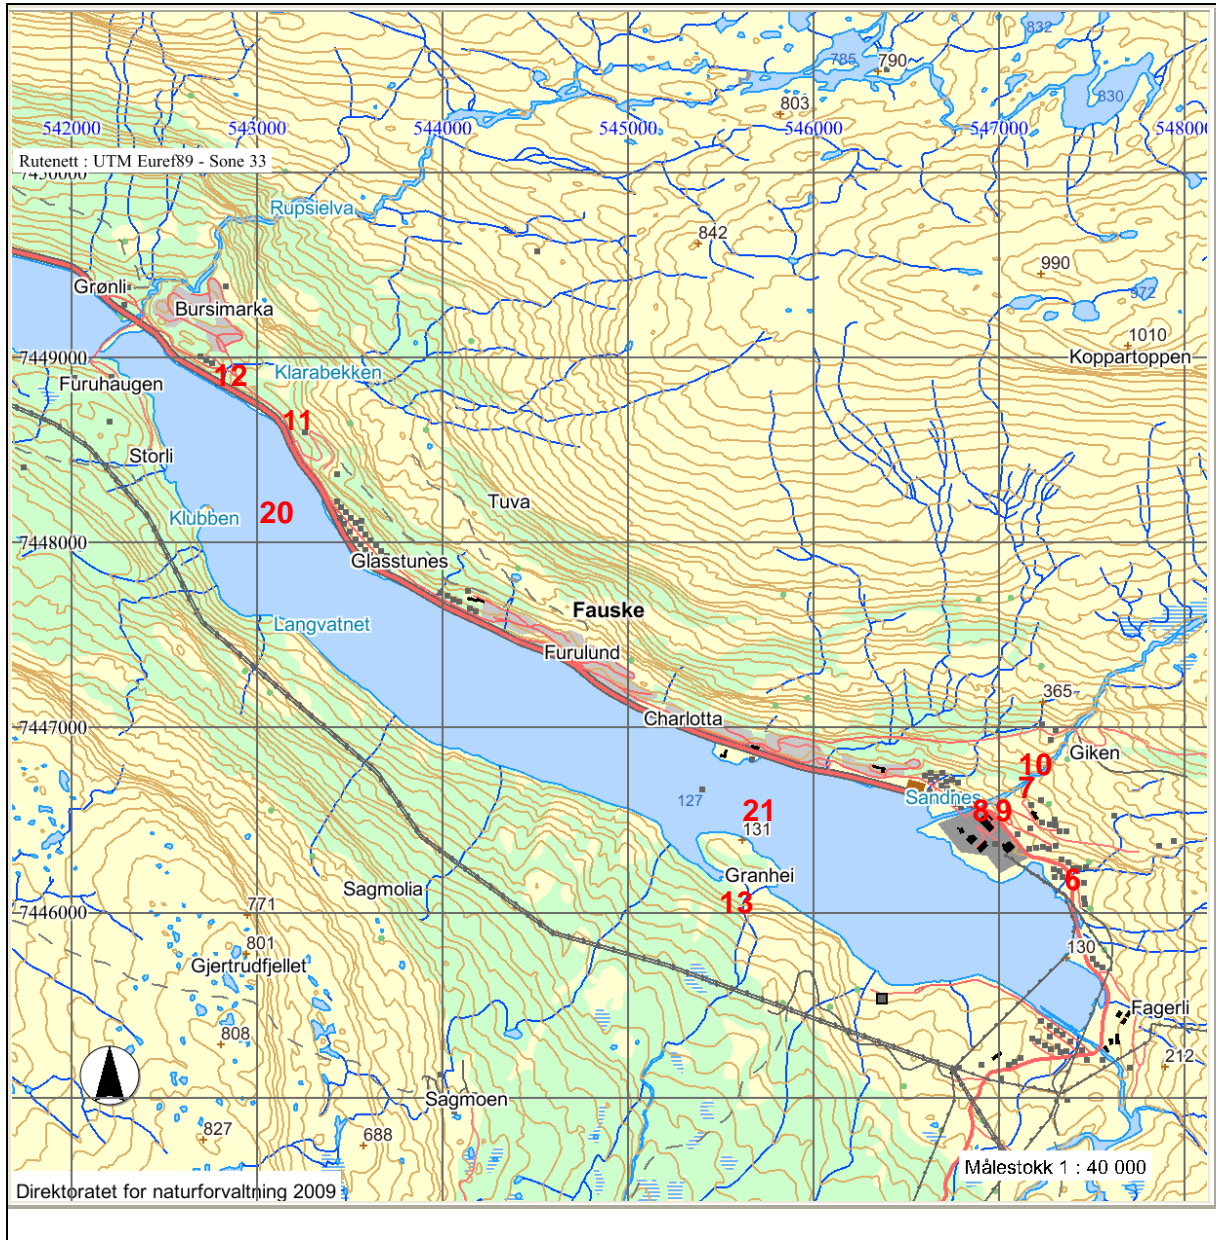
832
785 790
803
830
542000 543000 544000 545000 546000 547000 548000
Rutenett : UTM Euref89 - Sone 33
7450000
Rupsielva
842
990
972
Grønli
Bursimarka
1010
7449000
Koppartoppen
Furuhaugen
12
Klarabekken
11
Storli
Tuva
Klubben
20
7448000
Glasstunes
Fauske
Langvatnet
Furulund
365
7447000
Charlotta
10
Giken
7
Sandnes
127
21
8 9
131
Granhei
6
Sagmolia
13
7446000
771
130
801
Gjertrudfjellet
Fagerli
808
212
Sagmoen
827
688
Målestokk 1 : 40 000
Direktoratet for naturforvaltning 2009